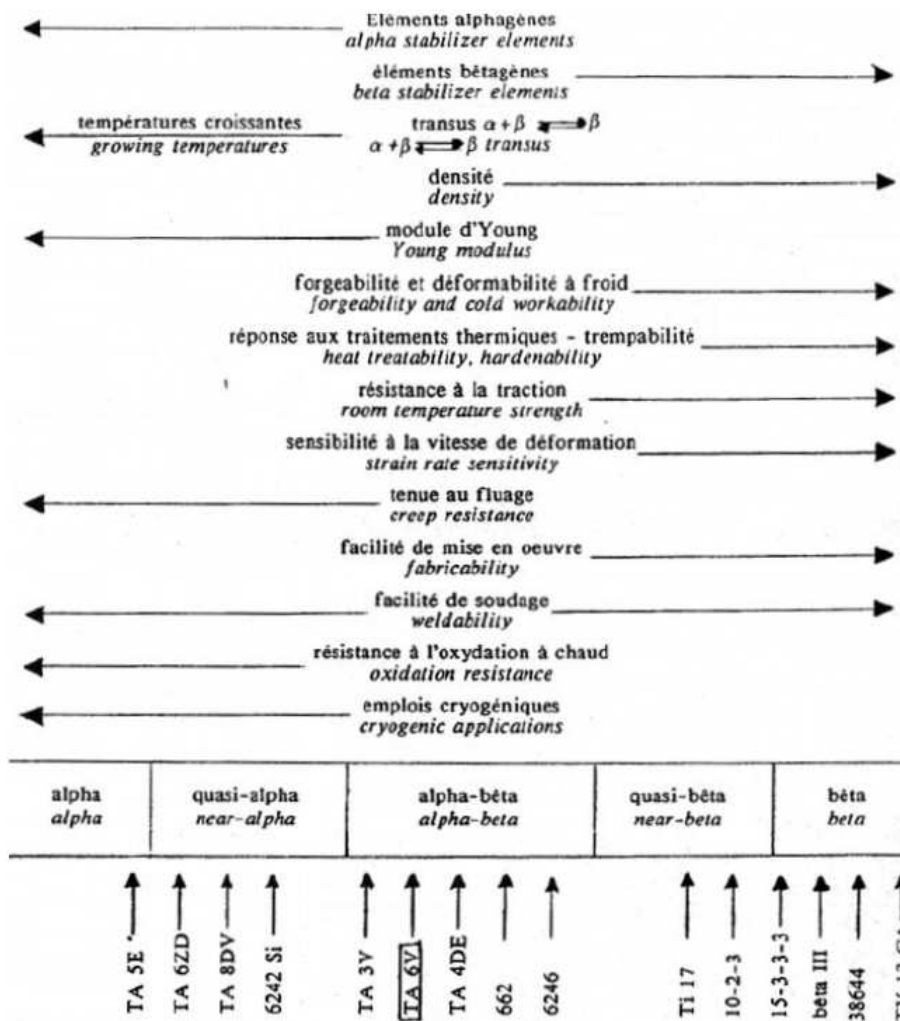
Eléments alphagènes
alpha stabilizer elements

éléments bêtagènes
beta stabilizer elements

températures croissantes
growing temperatures

transus $\alpha+\beta \rightleftharpoons \beta$
$\alpha+\beta \rightleftharpoons \beta$ transus

densité
density

module d'Young
Young modulus

forgeabilité et déformabilité à froid
forgeability and cold workability

réponse aux traitements thermiques - trempabilité
heat treatability, hardenability

résistance à la traction
room temperature strength

sensibilité à la vitesse de déformation
strain rate sensitivity

tenue au fluage
creep resistance

facilité de mise en oeuvre
fabricability

facilité de soudage
weldability

résistance à l'oxydation à chaud
oxidation resistance

emplois cryogéniques
cryogenic applications

| alpha<br>alpha | quasi-alpha<br>near-alpha | alpha-bêta<br>alpha-beta | quasi-bêta<br>near-beta | bêta<br>beta |
|---|---|---|---|---|

TA 5E
TA 6ZD
TA 8DV
6242 Si
TA 3V
TA 6V
TA 4DE
662
6246
Ti 17
10-2-3
15-3-3-3
bêta III
38644
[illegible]